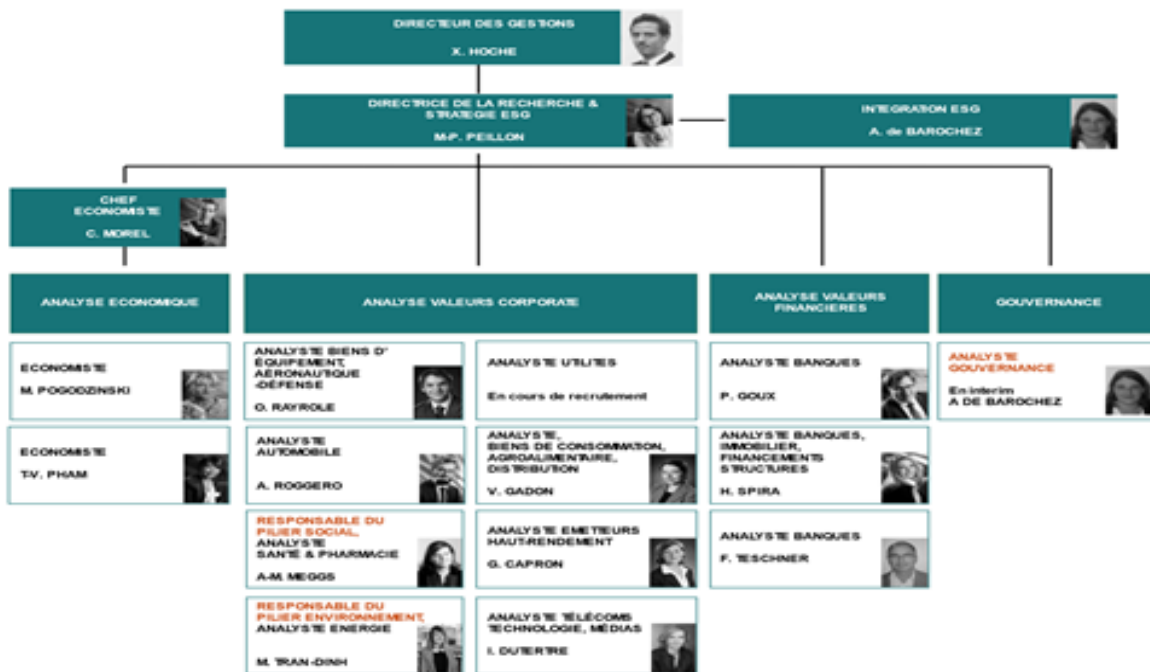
DIRECTEUR DES GESTIONS

X. HOCHE

DIRECTRICE DE LA RECHERCHE & STRATEGIE ESG

M-P. PEILLON

INTEGRATION ESG

A. de BAROCHEZ

CHEF ECONOMISTE

C. MOREL

ANALYSE ECONOMIQUE

ANALYSE VALEURS CORPORATE

ANALYSE VALEURS FINANCIERES

GOUVERNANCE

ECONOMISTE

M. POGODZINSKI

ECONOMISTE

T-V. PHAM

ANALYSTE BIENS D' ÉQUIPEMENT, AÉRONAUTIQUE -DÉFENSE

O. RAYROLE

ANALYSTE AUTOMOBILE

A. ROGGERO

RESPONSABLE DU PILIER SOCIAL, ANALYSTE SANTÉ & PHARMACIE

A-M. MEGGS

RESPONSABLE DU PILIER ENVIRONNEMENT, ANALYSTE ENERGIE

M. TRAN-DINH

ANALYSTE UTILITES

En cours de recrutement

ANALYSTE, BIENS DE CONSOMMATION, AGROALIMENTAIRE, DISTRIBUTION

V. GADON

ANALYSTE EMETTEURS HAUT-RENDEMENT

G. CAPRON

ANALYSTE TÉLÉCOMS TECHNOLOGIE, MÉDIAS

I. DUTERTRE

ANALYSTE BANQUES

P. GOUX

ANALYSTE BANQUES, IMMOBILIER, FINANCEMENTS STRUCTURES

H. SPIRA

ANALYSTE BANQUES

F. TESCHNER

ANALYSTE GOUVERNANCE

En interim A DE BAROCHEZ